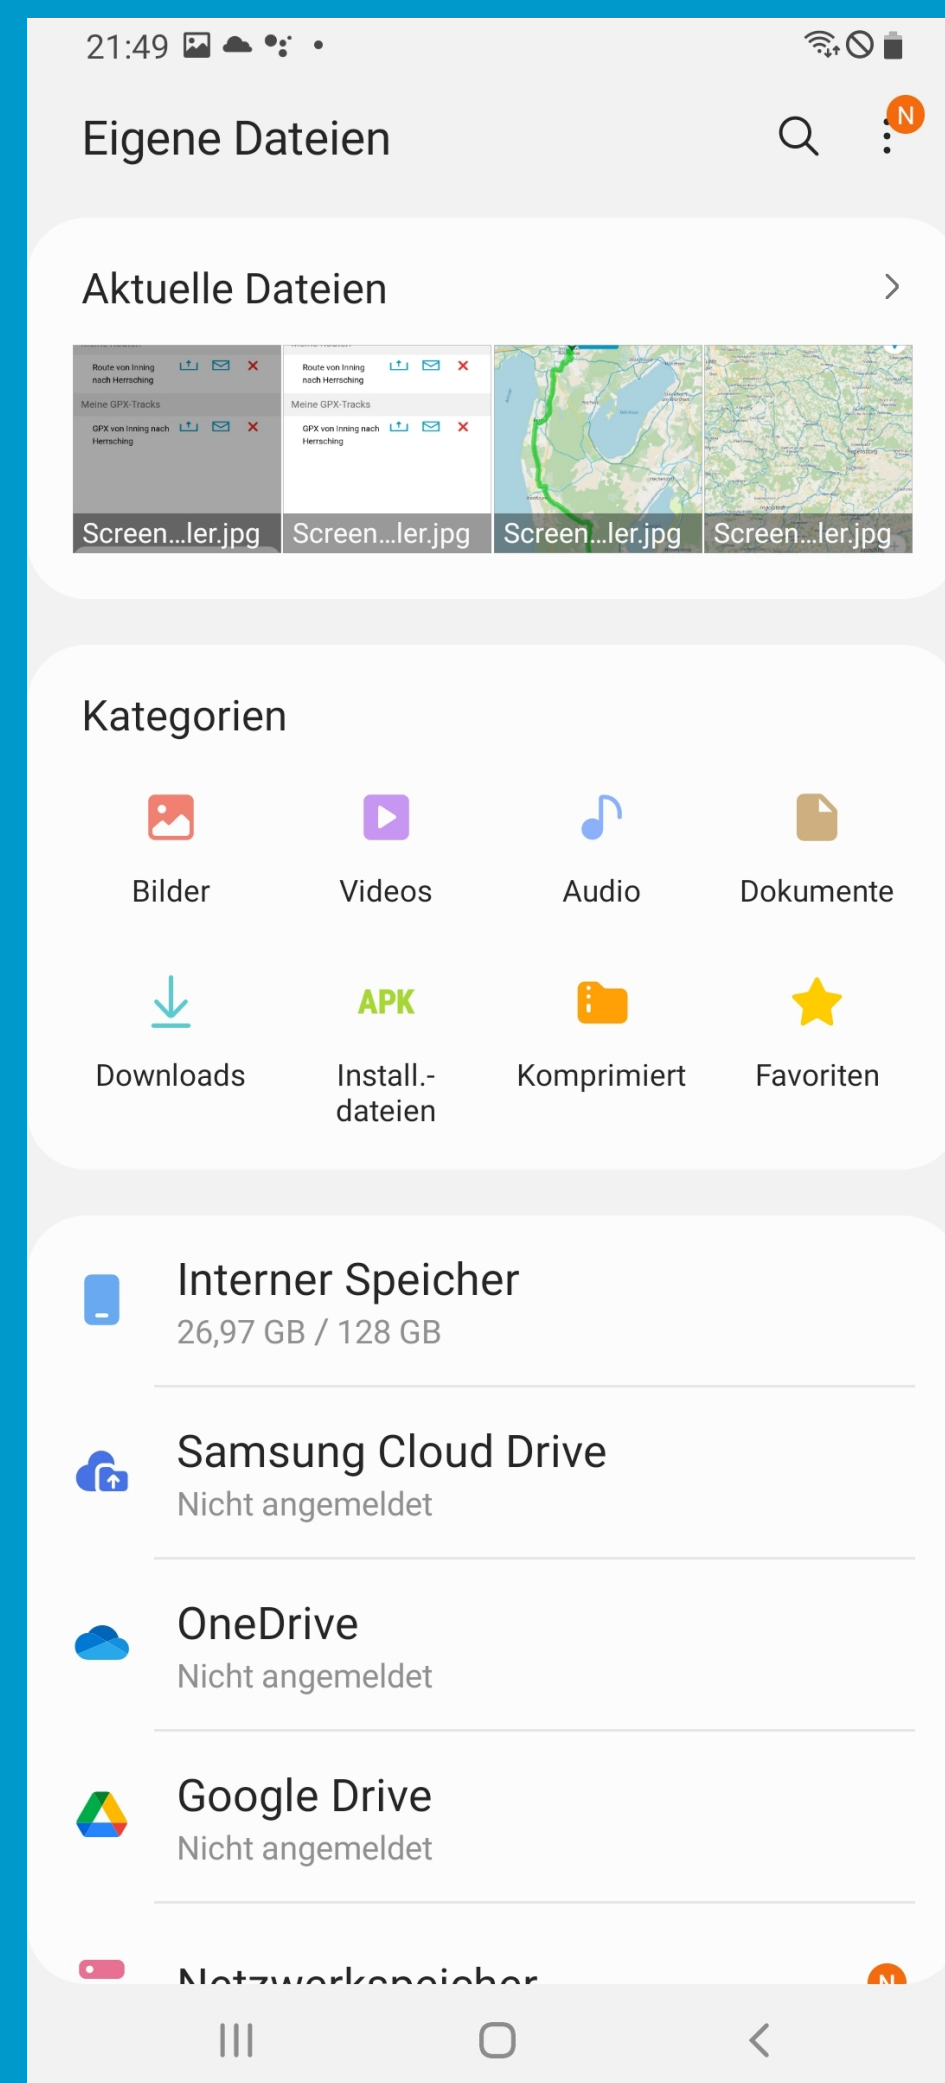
21:49

Eigene Dateien

N

Aktuelle Dateien

Route von Inning nach Herrsching
Meine GPX-Tracks
GPX von Inning nach Herrsching
Screen...ler.jpg

Route von Inning nach Herrsching
Meine GPX-Tracks
GPX von Inning nach Herrsching
Screen...ler.jpg

Screen...ler.jpg

Screen...ler.jpg

Kategorien

Bilder
Videos
Audio
Dokumente
Downloads
APK
Install.-dateien
Komprimiert
Favoriten

Interner Speicher
26,97 GB / 128 GB

Samsung Cloud Drive
Nicht angemeldet

OneDrive
Nicht angemeldet

Google Drive
Nicht angemeldet

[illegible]